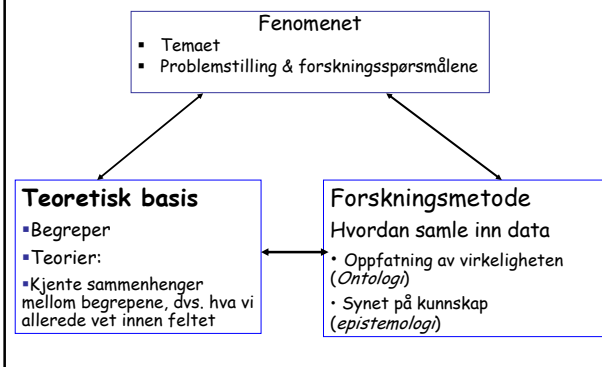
Fenomenet
▪ Temaet
▪ Problemstilling & forskningsspørsmålene

Teoretisk basis
▪Begreper
▪Teorier:
▪Kjente sammenhenger mellom begrepene, dvs. hva vi allerede vet innen feltet

Forskningsmetode
Hvordan samle inn data
• Oppfatning av virkeligheten (*Ontologi*)
• Synet på kunnskap (*epistemologi*)